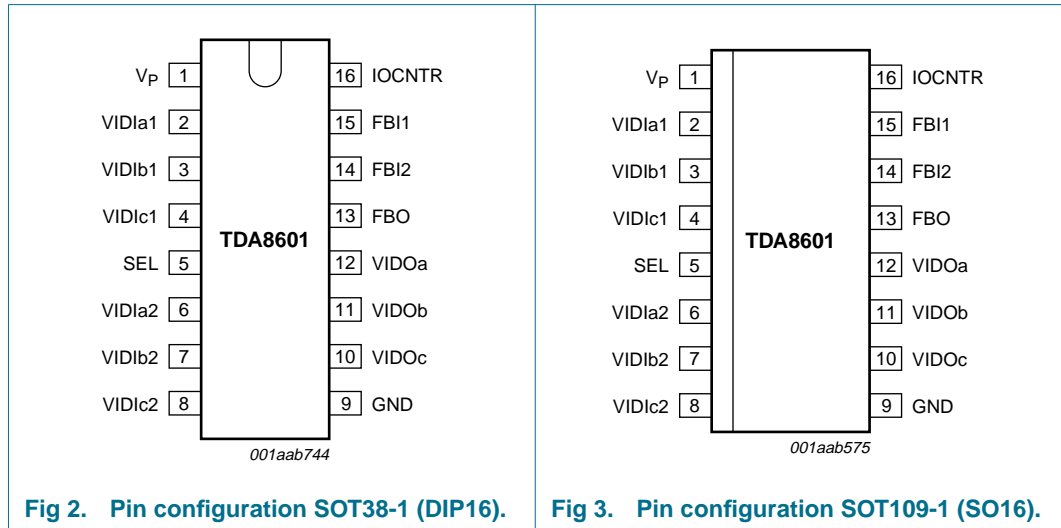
$V_P$ 1
VIDIa1 2
VIDIb1 3
VIDIc1 4
SEL 5
VIDIa2 6
VIDIb2 7
VIDIc2 8
TDA8601
16 IOCNTR
15 FBI1
14 FBI2
13 FBO
12 VIDOa
11 VIDOb
10 VIDOc
9 GND
001aab744

Fig 2. Pin configuration SOT38-1 (DIP16).

$V_P$ 1
VIDIa1 2
VIDIb1 3
VIDIc1 4
SEL 5
VIDIa2 6
VIDIb2 7
VIDIc2 8
TDA8601
16 IOCNTR
15 FBI1
14 FBI2
13 FBO
12 VIDOa
11 VIDOb
10 VIDOc
9 GND
001aab575

Fig 3. Pin configuration SOT109-1 (SO16).